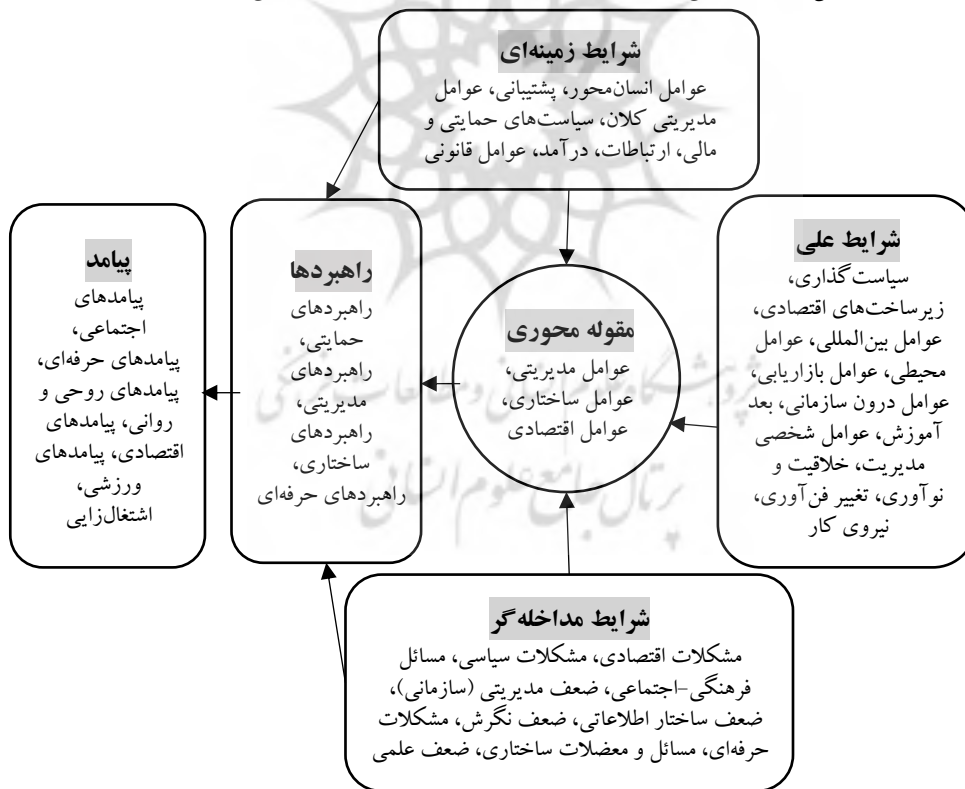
شرایط زمینه‌ای
عوامل انسان‌محور، پشتیبانی، عوامل مدیریتی کلان، سیاست‌های حمایتی و مالی، ارتباطات، درآمد، عوامل قانونی

شرایط علی
سیاست گذاری، زیرساخت‌های اقتصادی، عوامل بین‌المللی، عوامل محیطی، عوامل بازاریابی، عوامل درون سازمانی، بعد آموزش، عوامل شخصی مدیریت، خلاقیت و نوآوری، تغییر فن‌آوری، نیروی کار

مقوله محوری
عوامل مدیریتی، عوامل ساختاری، عوامل اقتصادی

راهبردها
راهبردهای حمایتی، راهبردهای مدیریتی، راهبردهای ساختاری، راهبردهای حرفه‌ای

پیامد
پیامدهای اجتماعی، پیامدهای حرفه‌ای، پیامدهای روحی و روانی، پیامدهای اقتصادی، پیامدهای ورزشی، اشتغال‌زایی

شرایط مداخله گر
مشکلات اقتصادی، مشکلات سیاسی، مسائل فرهنگی-اجتماعی، ضعف مدیریتی (سازمانی)، ضعف ساختار اطلاعاتی، ضعف نگرش، مشکلات حرفه‌ای، مسائل و معضلات ساختاری، ضعف علمی